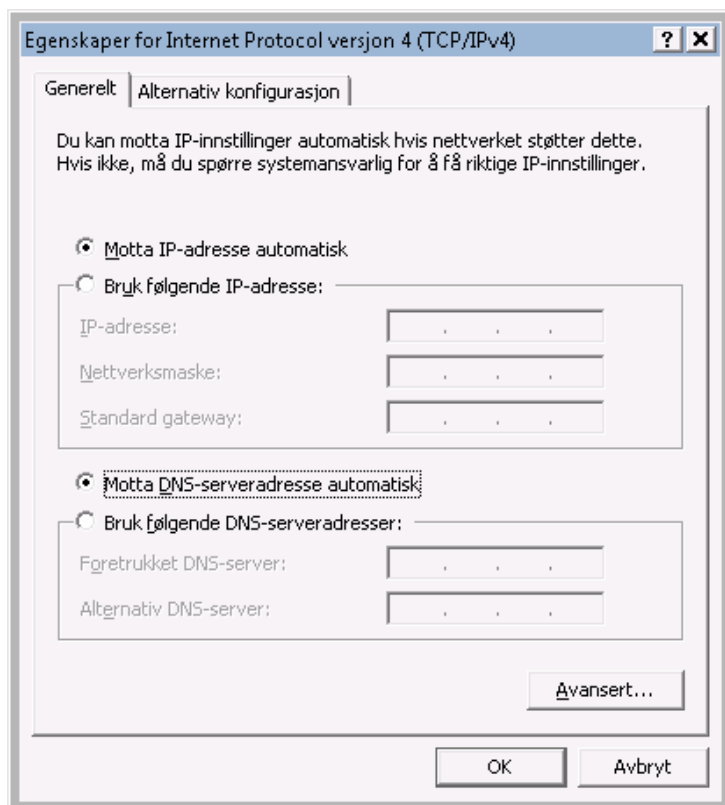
Egenskaper for Internet Protocol versjon 4 (TCP/IPv4)

?

X

Generelt

Alternativ konfigurasjon

Du kan motta IP-innstillinger automatisk hvis nettverket støtter dette. Hvis ikke, må du spørre systemansvarlig for å få riktige IP-innstillinger.

Motta IP-adresse automatisk

Bruk følgende IP-adresse:

IP-adresse:

Nettverksmaske:

Standard gateway:

Motta DNS-serveradresse automatisk

Bruk følgende DNS-serveradresser:

Foretrukket DNS-server:

Alternativ DNS-server:

Avansert...

OK

Avbryt